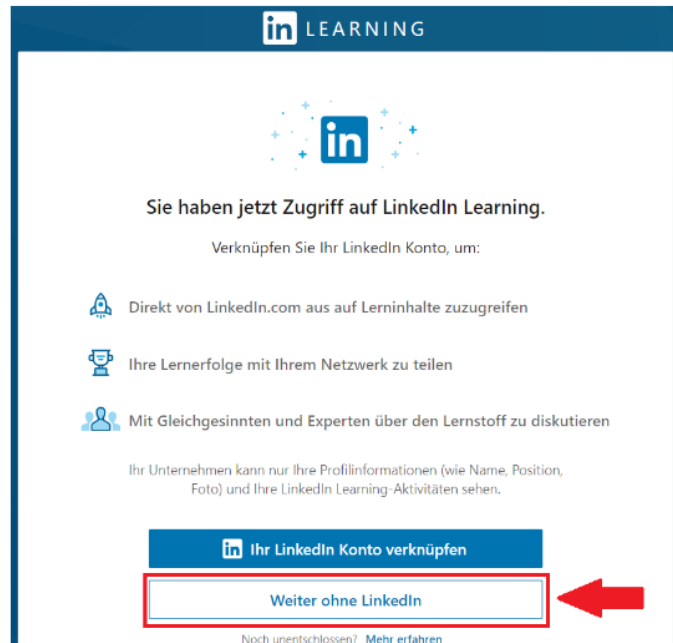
in LEARNING

in

Sie haben jetzt Zugriff auf LinkedIn Learning.

Verknüpfen Sie Ihr LinkedIn Konto, um:

Direkt von LinkedIn.com aus auf Lerninhalte zuzugreifen

Ihre Lernerfolge mit Ihrem Netzwerk zu teilen

Mit Gleichgesinnten und Experten über den Lernstoff zu diskutieren

Ihr Unternehmen kann nur Ihre Profilinformationen (wie Name, Position, Foto) und Ihre LinkedIn Learning-Aktivitäten sehen.

in Ihr LinkedIn Konto verknüpfen

Weiter ohne LinkedIn

Noch unentschlossen? Mehr erfahren